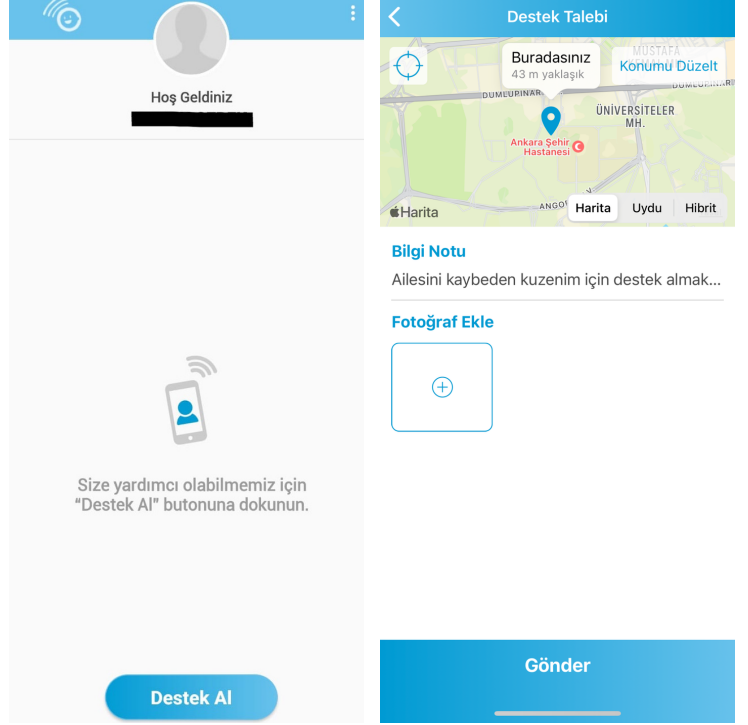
Hoş Geldiniz

Size yardımcı olabilmemiz için "Destek Al" butonuna dokunun.

Destek Al

Destek Talebi

Buradasınız
43 m yaklaşık

Konumu Düzelt

MUSTAFA

DUMLUPINAR

ÜNİVERSİTELER MH.

Ankara Şehir Hastanesi

ANGO

Harita

Harita | Uydu | Hibrit

Bilgi Notu

Ailesini kaybeden kuzenim için destek almak...

Fotoğraf Ekle

Gönder